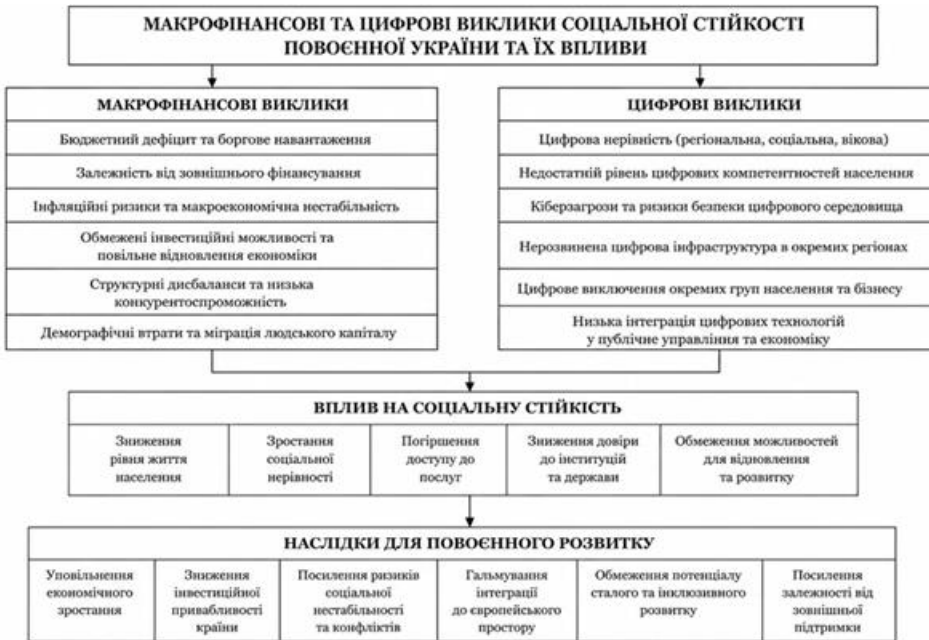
МАКРОФІНАНСОВІ ТА ЦИФРОВІ ВИКЛИКИ СОЦІАЛЬНОЇ СТІЙКОСТІ ПОВОЄННОЇ УКРАЇНИ ТА ЇХ ВПЛИВИ

МАКРОФІНАНСОВІ ВИКЛИКИ

Бюджетний дефіцит та боргове навантаження

Залежність від зовнішнього фінансування

Інфляційні ризики та макроекономічна нестабільність

Обмежені інвестиційні можливості та повільне відновлення економіки

Структурні дисбаланси та низька конкурентоспроможність

Демографічні втрати та міграція людського капіталу

ЦИФРОВІ ВИКЛИКИ

Цифрова нерівність (регіональна, соціальна, вікова)

Недостатній рівень цифрових компетентностей населення

Кіберзагрози та ризики безпеки цифрового середовища

Нерозвинена цифрова інфраструктура в окремих регіонах

Цифрове виключення окремих груп населення та бізнесу

Низька інтеграція цифрових технологій у публічне управління та економіку

ВПЛИВ НА СОЦІАЛЬНУ СТІЙКІСТЬ

| Зниження рівня життя населення | Зростання соціальної нерівності | Погіршення доступу до послуг | Зниження довіри до інституцій та держави | Обмеження можливостей для відновлення та розвитку |
|---|---|---|---|---|

НАСЛІДКИ ДЛЯ ПОВОЄННОГО РОЗВИТКУ

| Уповільнення економічного зростання | Зниження інвестиційної привабливості країни | Посилення ризиків соціальної нестабільності та конфліктів | Гальмування інтеграції до європейського простору | Обмеження потенціалу сталого та інклюзивного розвитку | Посилення залежності від зовнішньої підтримки |
|---|---|---|---|---|---|